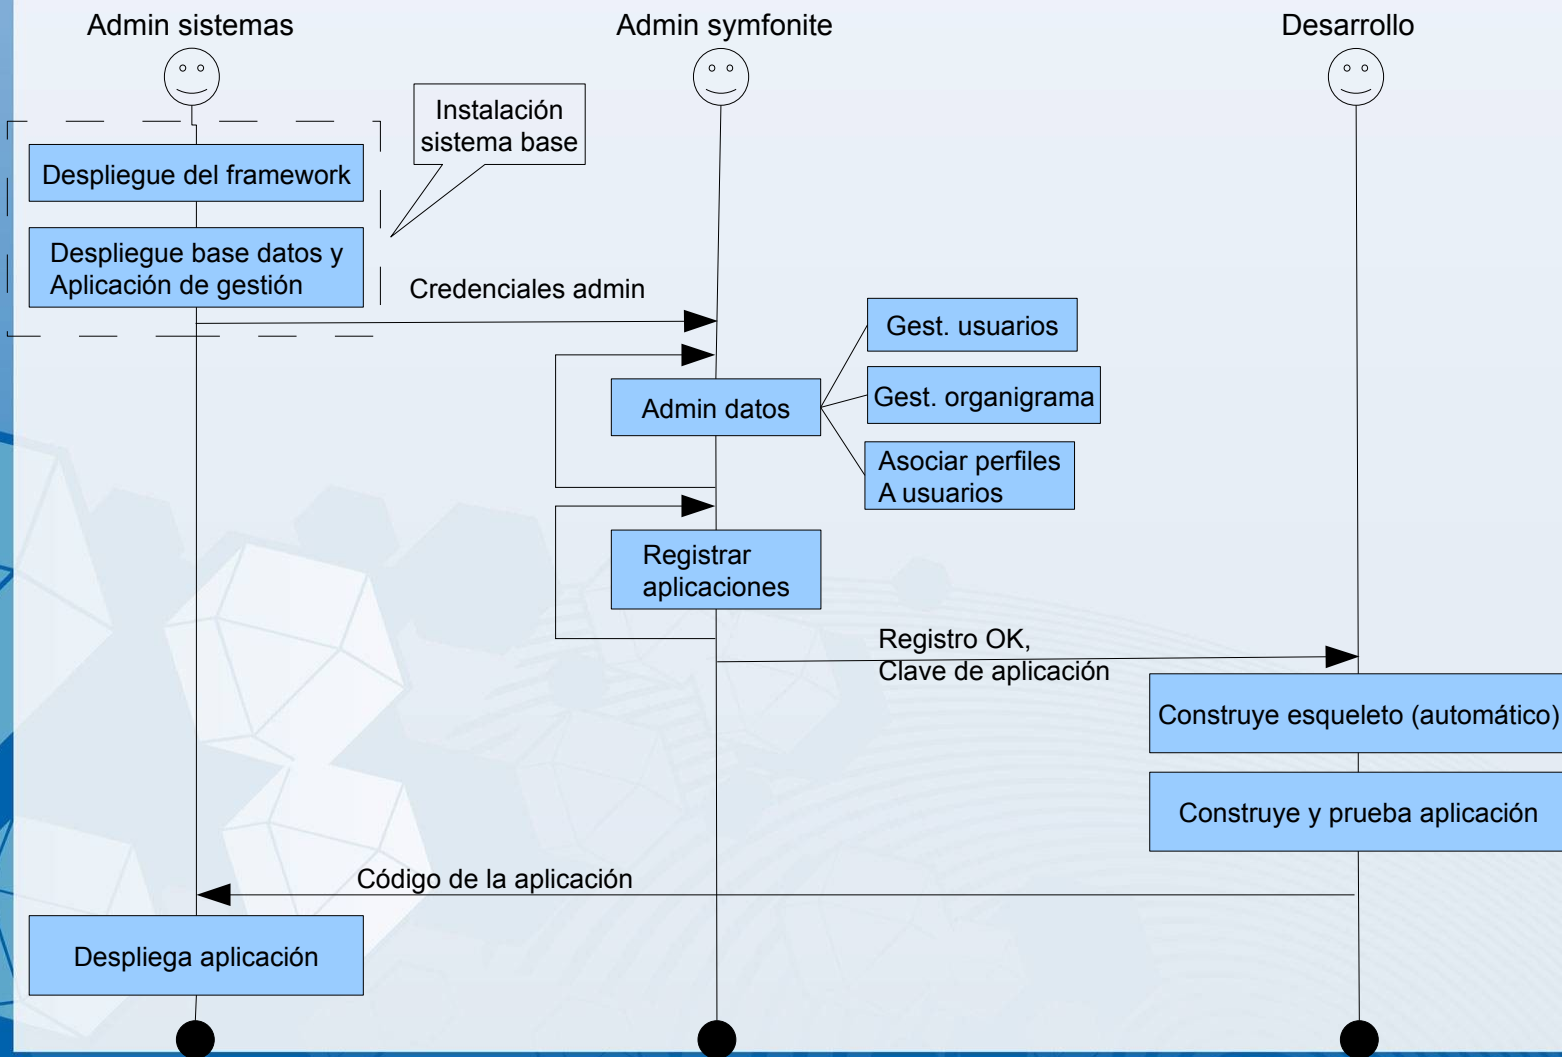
Admin sistemas

Admin symfonite

Desarrollo

Instalación sistema base

Despliegue del framework

Despliegue base datos y Aplicación de gestión

Credenciales admin

Gest. usuarios

Gest. organigrama

Admin datos

Asociar perfiles A usuarios

Registrar aplicaciones

Registro OK, Clave de aplicación

Construye esqueleto (automático)

Construye y prueba aplicación

Código de la aplicación

Despliega aplicación